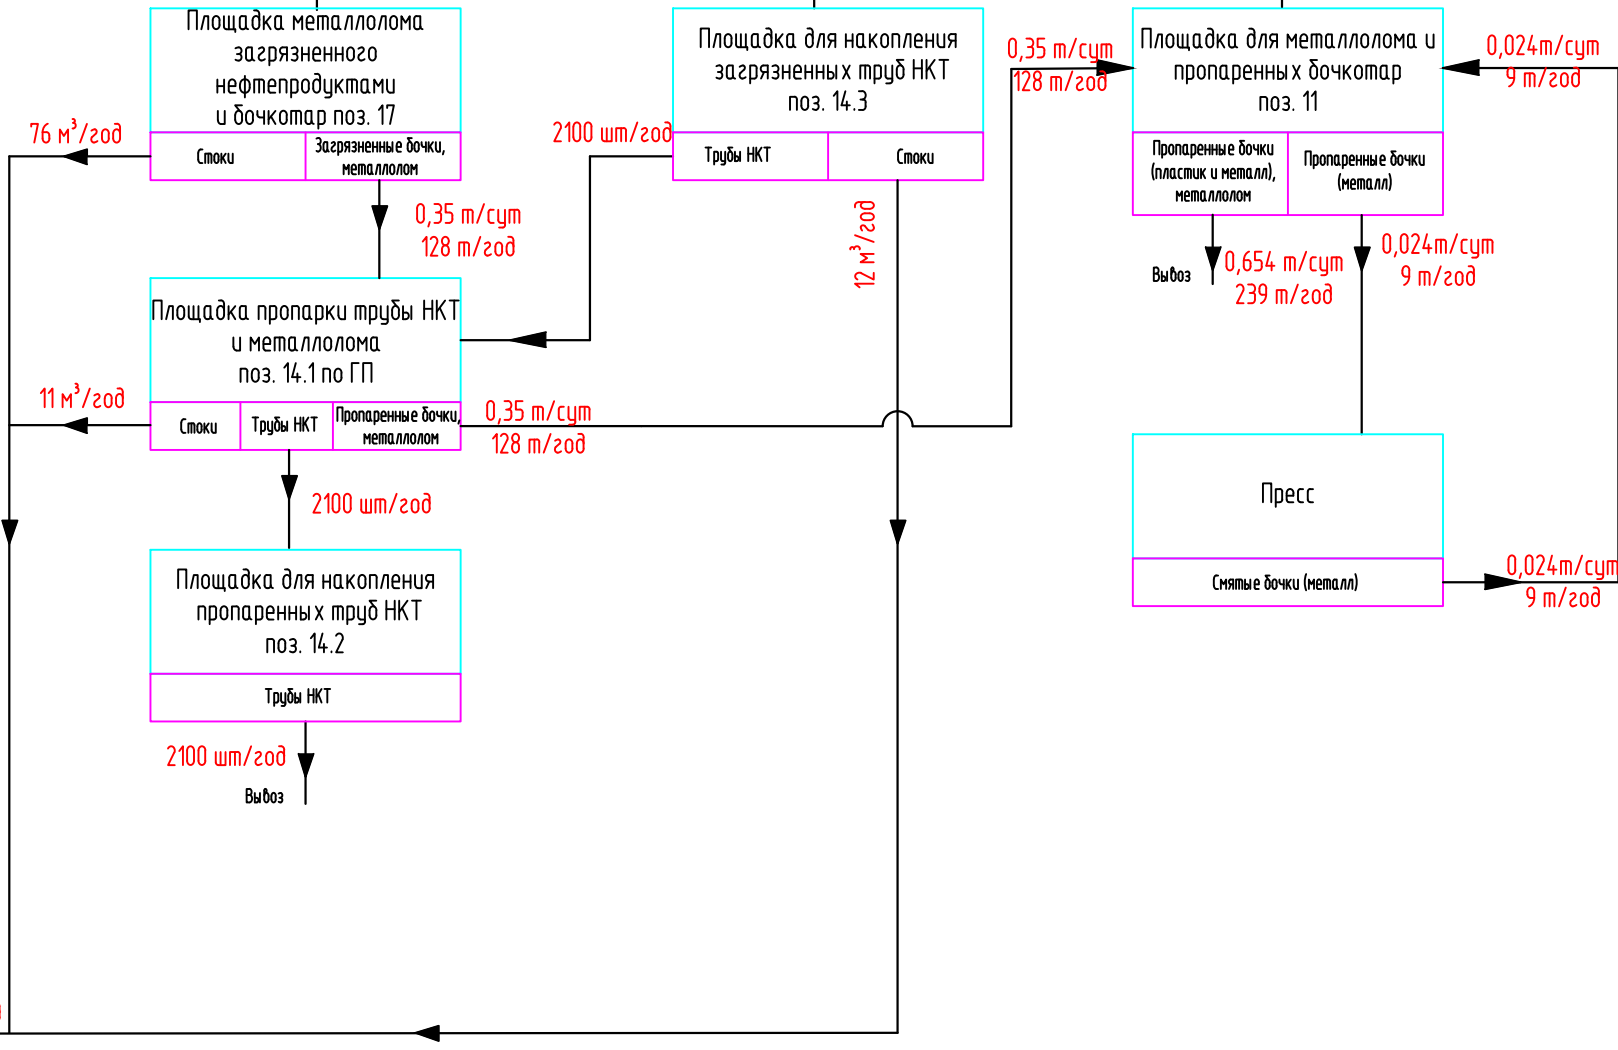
Площадка металлолома загрязненного нефтепродуктами и бочкотар поз. 17

Стоки

Загрязненные бочки, металлолом

76 м$^3$/год

0,35 т/сут
128 т/год

Площадка для накопления загрязненных труб НКТ поз. 14.3

Трубы НКТ

Стоки

2100 шт/год

12 м$^3$/год

0,35 т/сут
128 т/год

Площадка для металлолома и пропаренных бочкотар поз. 11

Пропаренные бочки (пластик и металл), металлолом

Пропаренные бочки (металл)

0,024т/сут
9 т/год

Вывоз

0,654 т/сут
239 т/год

0,024т/сут
9 т/год

Площадка пропарки трубы НКТ и металлолома поз. 14.1 по ГП

Стоки

Трубы НКТ

Пропаренные бочки, металлолом

11 м$^3$/год

0,35 т/сут
128 т/год

2100 шт/год

Пресс

Смятые бочки (металл)

0,024т/сут
9 т/год

Площадка для накопления пропаренных труб НКТ поз. 14.2

Трубы НКТ

2100 шт/год

Вывоз